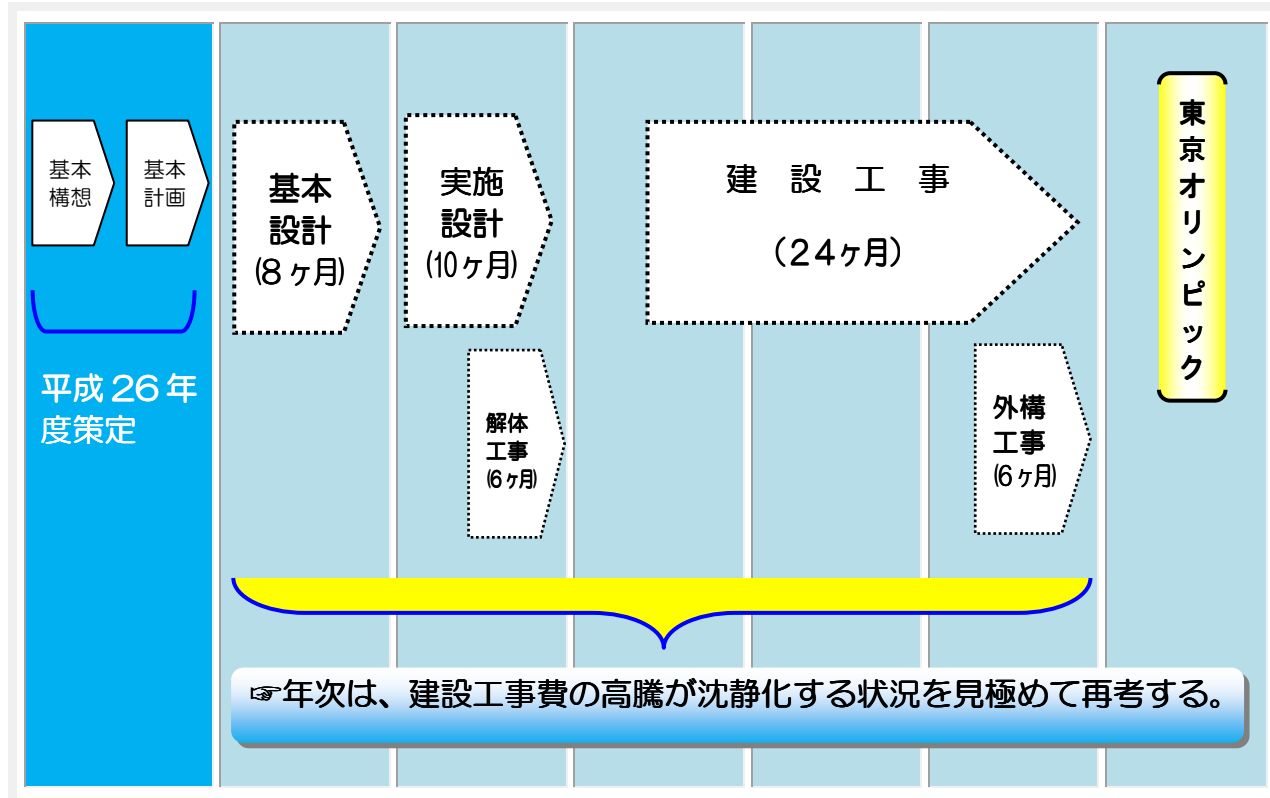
基本構想

基本計画

平成26年度策定

基本設計
(8ヶ月)

実施設計
(10ヶ月)

解体工事
(6ヶ月)

建 設 工 事
(24ヶ月)

外構工事
(6ヶ月)

東京オリンピック

☞年次は、建設工事費の高騰が沈静化する状況を見極めて再考する。